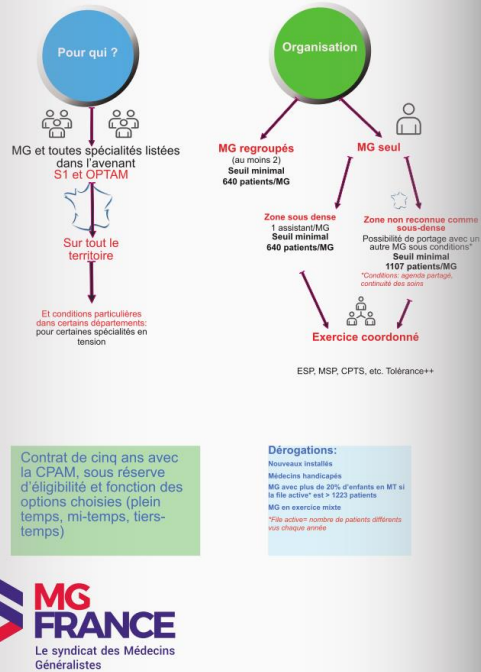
Pour qui ?

MG et toutes spécialités listées dans l'avenant S1 et OPTAM

Sur tout le territoire

Et conditions particulières dans certains départements: pour certaines spécialités en tension

Organisation

MG regroupés (au moins 2) Seuil minimal 640 patients/MG

MG seul

Zone sous dense 1 assistant/MG Seuil minimal 640 patients/MG

Zone non reconnue comme sous-dense Possibilité de portage avec un autre MG sous conditions* Seuil minimal 1107 patients/MG

*Conditions: agenda partagé, continuité des soins

Exercice coordonné

ESP, MSP, CPTS, etc. Tolérance++

Contrat de cinq ans avec la CPAM, sous réserve d'éligibilité et fonction des options choisies (plein temps, mi-temps, tiers-temps)

Dérogations:

Nouveaux installés

Médecins handicapés

MG avec plus de 20% d'enfants en MT si la file active* est > 1223 patients

MG en exercice mixte

*File active= nombre de patients différents vus chaque année

MG FRANCE
Le syndicat des Médecins Généralistes